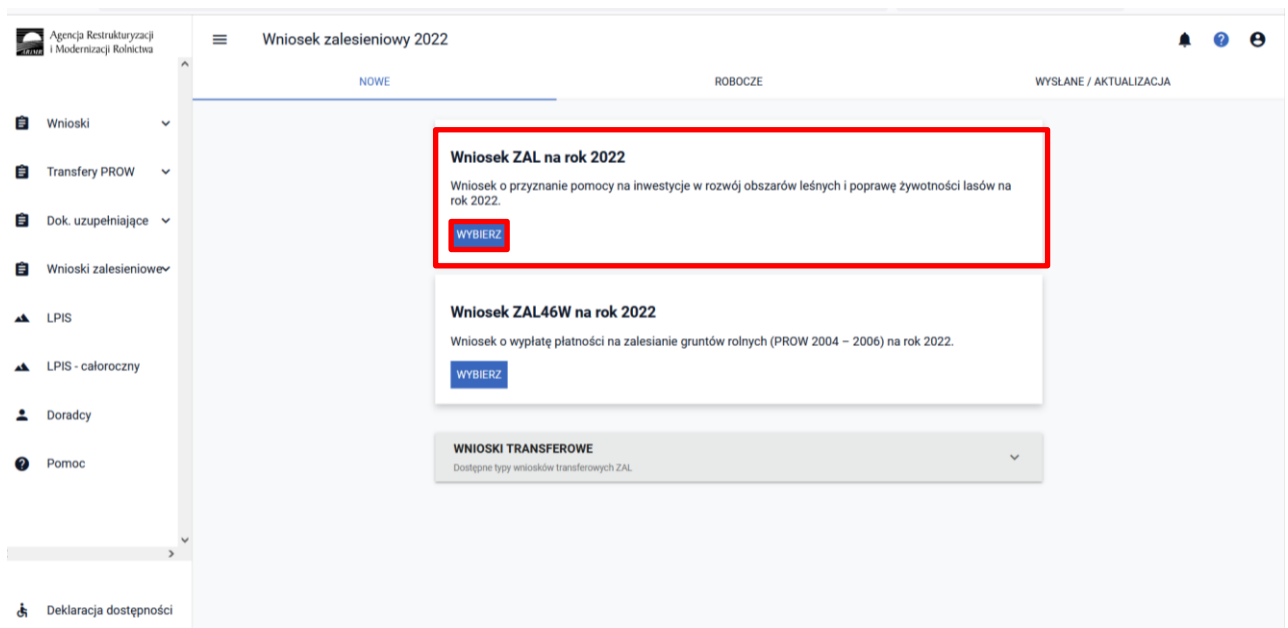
Agencja Restrukturyzacji i Modernizacji Rolnictwa

Wniosek zalesieniowy 2022

NOWE
ROBOCZE
WYSŁANE / AKTUALIZACJA

Wnioski
Transfery PROW
Dok. uzupełniające
Wnioski zalesieniowe
LPIS
LPIS - całoroczny
Doradcy
Pomoc

Deklaracja dostępności

Wniosek ZAL na rok 2022

Wniosek o przyznanie pomocy na inwestycje w rozwój obszarów leśnych i poprawę żywotności lasów na rok 2022.

WYBIERZ

Wniosek ZAL46W na rok 2022

Wniosek o wypłatę płatności na zalesianie gruntów rolnych (PROW 2004 – 2006) na rok 2022.

WYBIERZ

WNIOSKI TRANSFEROWE
Dostępne typy wniosków transferowych ZAL